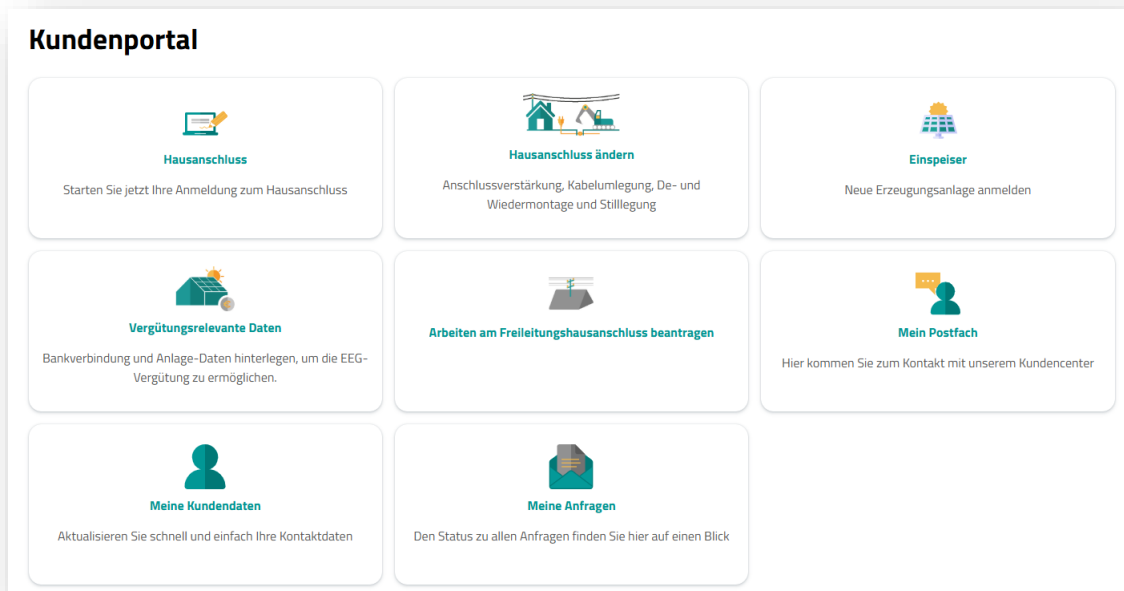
Kundenportal

Hausanschluss

Starten Sie jetzt Ihre Anmeldung zum Hausanschluss

Hausanschluss ändern

Anschlussverstärkung, Kabelumlegung, De- und Wiedermontage und Stilllegung

Einspeiser

Neue Erzeugungsanlage anmelden

Vergütungsrelevante Daten

Bankverbindung und Anlage-Daten hinterlegen, um die EEG-Vergütung zu ermöglichen.

Arbeiten am Freileitungshausanschluss beantragen

Mein Postfach

Hier kommen Sie zum Kontakt mit unserem Kundencenter

Meine Kundendaten

Aktualisieren Sie schnell und einfach Ihre Kontaktdaten

Meine Anfragen

Den Status zu allen Anfragen finden Sie hier auf einen Blick